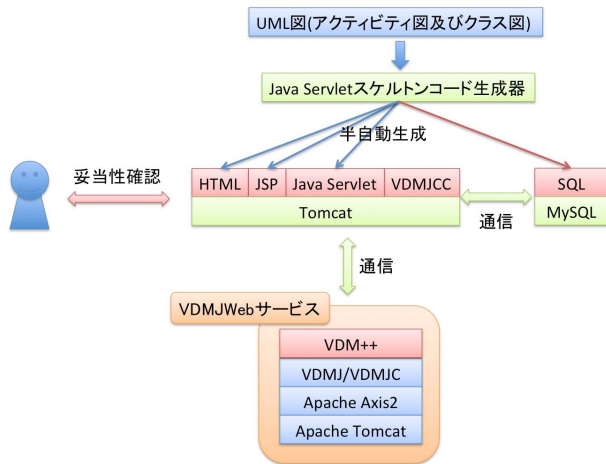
UML図(アクティビティ図及びクラス図)

Java Servletスケルトンコード生成器

半自動生成

妥当性確認

HTML JSP Java Servlet VDMJCC

Tomcat

通信

SQL

MySQL

通信

VDMJWebサービス

VDM++

VDMJ/VDMJC

Apache Axis2

Apache Tomcat